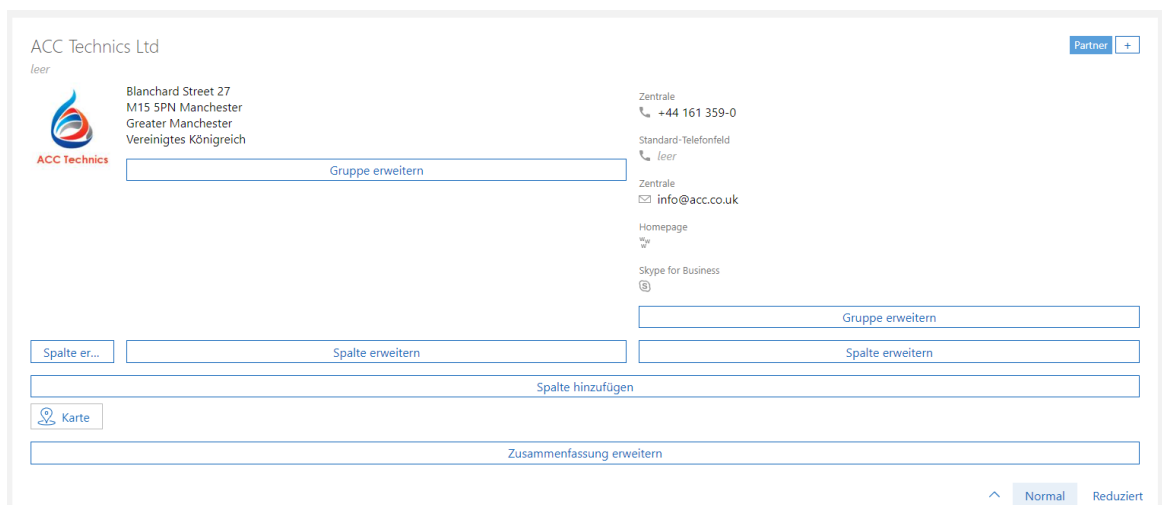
ACC Technics Ltd

Partner +

leer

ACC Technics

Blanchard Street 27
M15 5PN Manchester
Greater Manchester
Vereinigtes Königreich

Gruppe erweitern

Zentrale
+44 161 359-0

Standard-Telefonfeld
leer

Zentrale
info@acc.co.uk

Homepage

Skype for Business

Gruppe erweitern

Spalte er... | Spalte erweitern | Spalte erweitern

Spalte hinzufügen

Karte

Zusammenfassung erweitern

Normal Reduziert